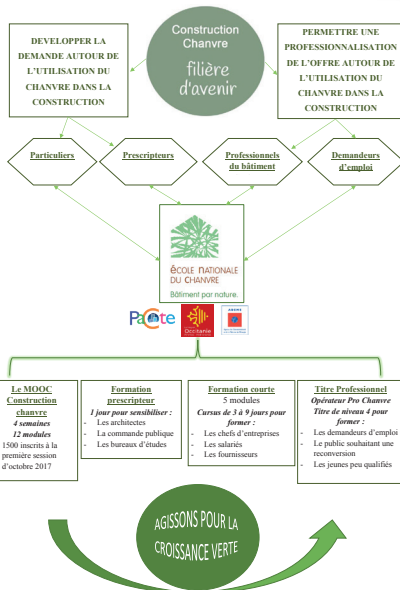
Construction Chanvre
filière d'avenir

DEVELOPPER LA DEMANDE AUTOUR DE L'UTILISATION DU CHANVRE DANS LA CONSTRUCTION

PERMETTRE UNE PROFESSIONNALISATION DE L'OFFRE AUTOUR DE L'UTILISATION DU CHANVRE DANS LA CONSTRUCTION

Particuliers

Prescripteurs

Professionnels du bâtiment

Demandeurs d'emploi

ÉCOLE NATIONALE DU CHANVRE
Bâtiment par nature.

PaCTE

Occitanie

Le MOOC Construction chanvre
4 semaines
12 modules
1500 inscrits à la première session d'octobre 2017

Formation prescripteur
1 jour pour sensibiliser :
- Les architectes
- La commande publique
- Les bureaux d'études

Formation courte
5 modules
Cursus de 3 à 9 jours pour former :
- Les chefs d'entreprises
- Les salariés
- Les fournisseurs

Titre Professionnel
Opérateur Pro Chanvre
Titre de niveau 4 pour former :
- Les demandeurs d'emploi
- Le public souhaitant une reconversion
- Les jeunes peu qualifiés

AGISSONS POUR LA CROISSANCE VERTE